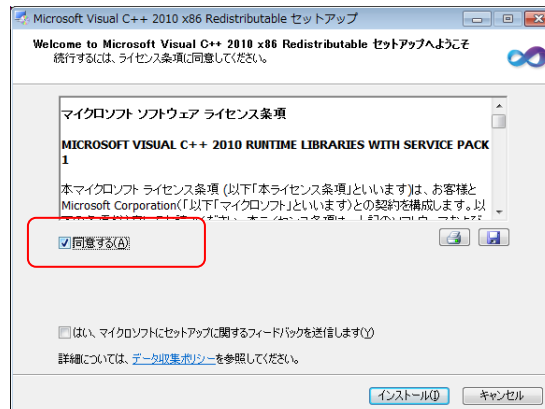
Microsoft Visual C++ 2010 x86 Redistributable セットアップ

Welcome to Microsoft Visual C++ 2010 x86 Redistributable セットアップへようこそ
続行するには、ライセンス条項に同意してください。

マイクロソフト ソフトウェア ライセンス条項

MICROSOFT VISUAL C++ 2010 RUNTIME LIBRARIES WITH SERVICE PACK 1

本マイクロソフト ライセンス条項 (以下「本ライセンス条項」といいます)は、お客様と Microsoft Corporation(「以下「マイクロソフト」といいます)との契約を構成します。以 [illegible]

☑ 同意する(A)

☐ はい、マイクロソフトにセットアップに関するフィードバックを送信します(Y)

詳細については、データ収集ポリシーを参照してください。

インストール(I)
キャンセル